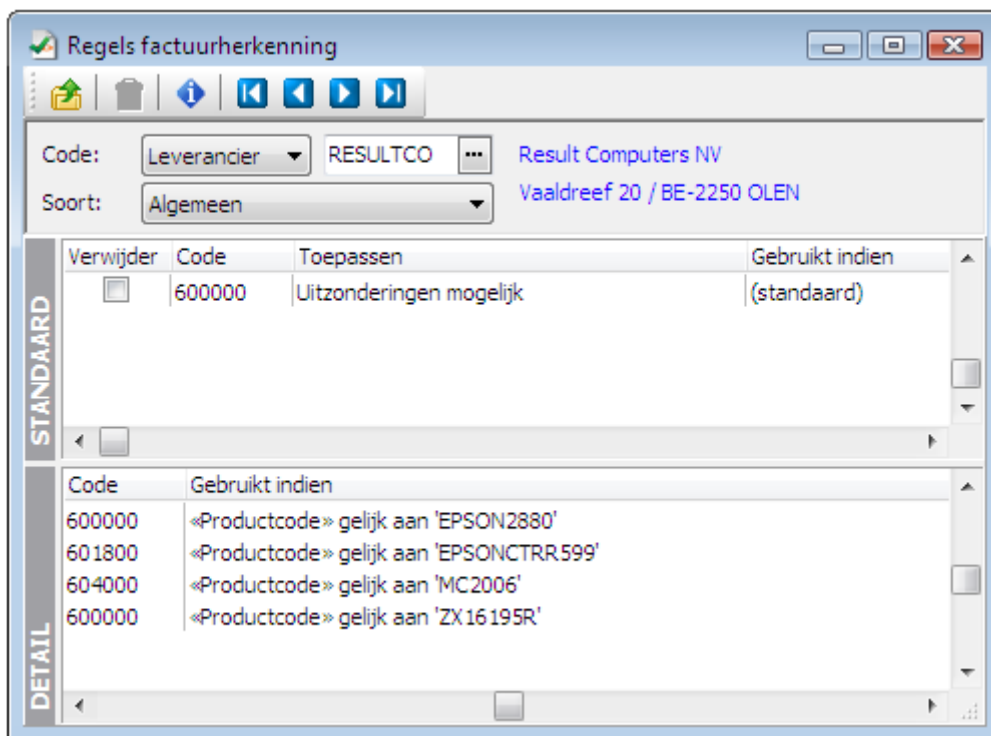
Regels factuurherkenning

Code: Leverancier RESULTCO ... Result Computers NV

Soort: Algemeen Vaaldreef 20 / BE-2250 OLEN

STANDAARD

| Verwijder | Code | Toepassen | Gebruikt indien |
|---|---|---|---|
| ☐ | 600000 | Uitzonderingen mogelijk | (standaard) |

DETAIL

| Code | Gebruikt indien |
|---|---|
| 600000 | «Productcode» gelijk aan 'EPSON2880' |
| 601800 | «Productcode» gelijk aan 'EPSONCTRR599' |
| 604000 | «Productcode» gelijk aan 'MC2006' |
| 600000 | «Productcode» gelijk aan 'ZX16195R' |